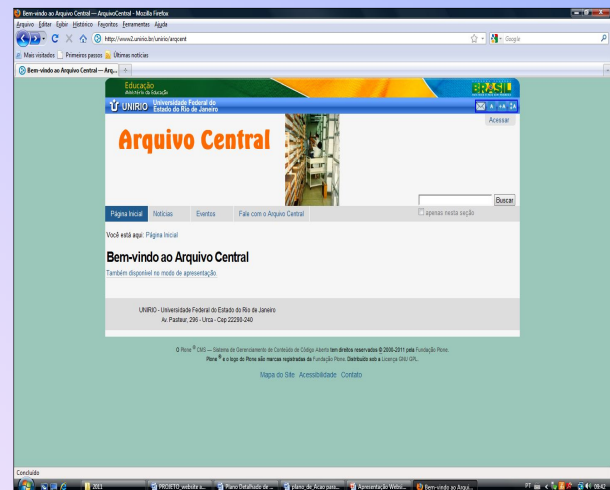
Bem-vindo ao Arquivo Central — ArquivoCentral - Mozilla Firefox

Arquivo Editar Exibir Histórico Favoritos Ferramentas Ajuda

http://www2.unirio.br/unirio/arqcent

Google

Mais visitados Primeiros passos Últimas notícias

Bem-vindo ao Arquivo Central — Arq...

Educação
Ministério da Educação

BRASIL

UNIRIO Universidade Federal do Estado do Rio de Janeiro

Acessar

Arquivo Central

Buscar

apenas nesta seção

Página Inicial Notícias Eventos Fale com o Arquivo Central

Você está aqui: Página Inicial

Bem-vindo ao Arquivo Central

Também disponível no modo de apresentação.

UNIRIO - Universidade Federal do Estado do Rio de Janeiro
Av. Pasteur, 296 - Urca - Cep 22290-240

O Plone® CMS — Sistema de Gerenciamento de Conteúdo de Código Aberto tem direitos reservados © 2000-2011 pela Fundação Plone.
Plone® e o logo do Plone são marcas registradas da Fundação Plone. Distribuído sob a Licença GNU GPL.

Mapa do Site Acessibilidade Contato

Concluído

2011 PROJETO_website a... Plano Detalhado de ... plano_de_Acao pass... Apresentação Websi... Bem-vindo ao Arqui... PT 09:42